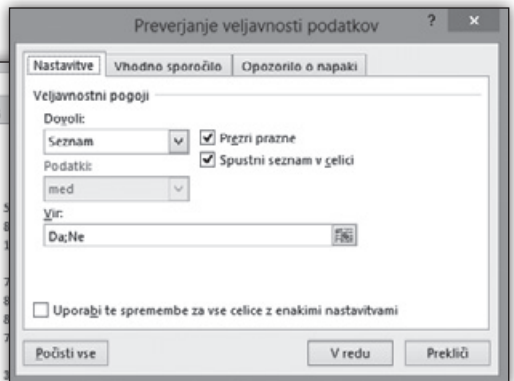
Preverjanje veljavnosti podatkov

?

×

Nastavitve

Vhodno sporočilo

Opozorilo o napaki

Veljavnostni pogoji

Dovoli:

Seznam

Prezri prazne

Spustni seznam v celici

Podatki:

med

Vir:

Da;Ne

Uporabi te spremembe za vse celice z enakimi nastavitvami

Počisti vse

V redu

Prekliči